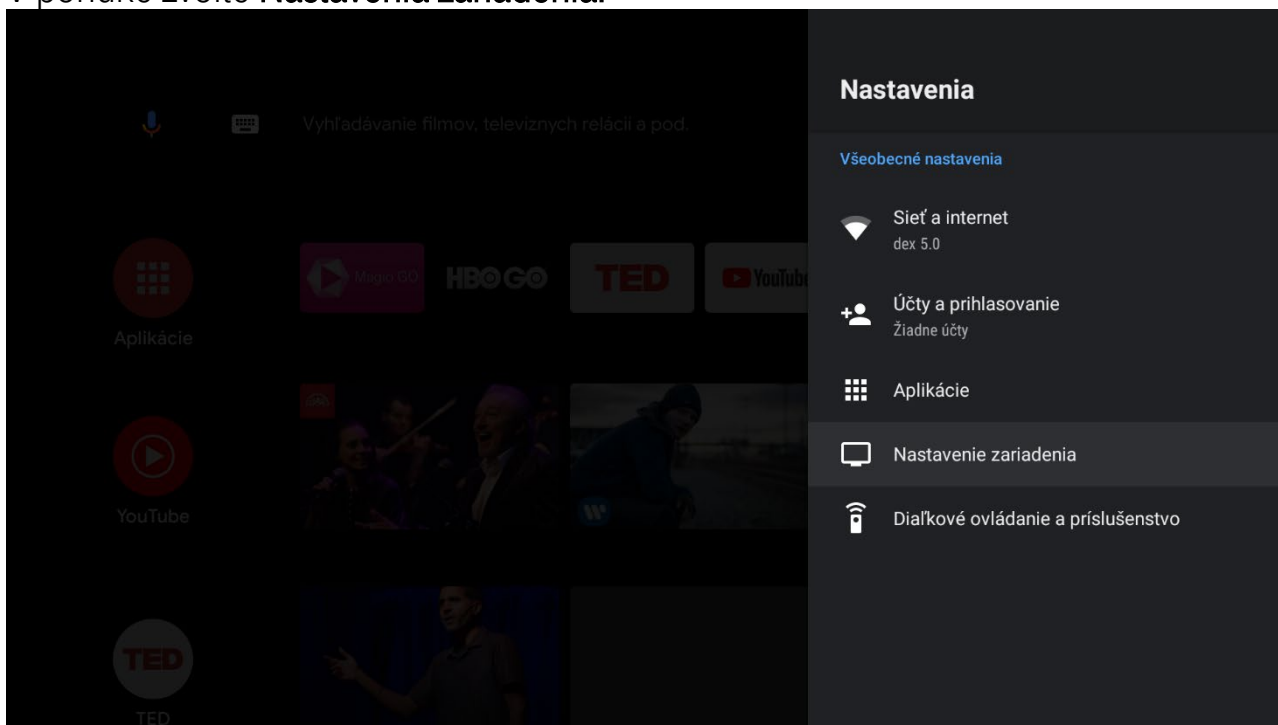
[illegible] ponuke zvoľte **Nastavenia zariadenia.**

Vyhľadávanie filmov, televíznych relácií a pod.

Aplikácie

YouTube

TED

MagioGO HBO GO TED YouTube

Nastavenia

Všeobecné nastavenia

Sieť a internet
dex 5.0

Účty a prihlasovanie
Žiadne účty

Aplikácie

Nastavenie zariadenia

Diaľkové ovládanie a príslušenstvo